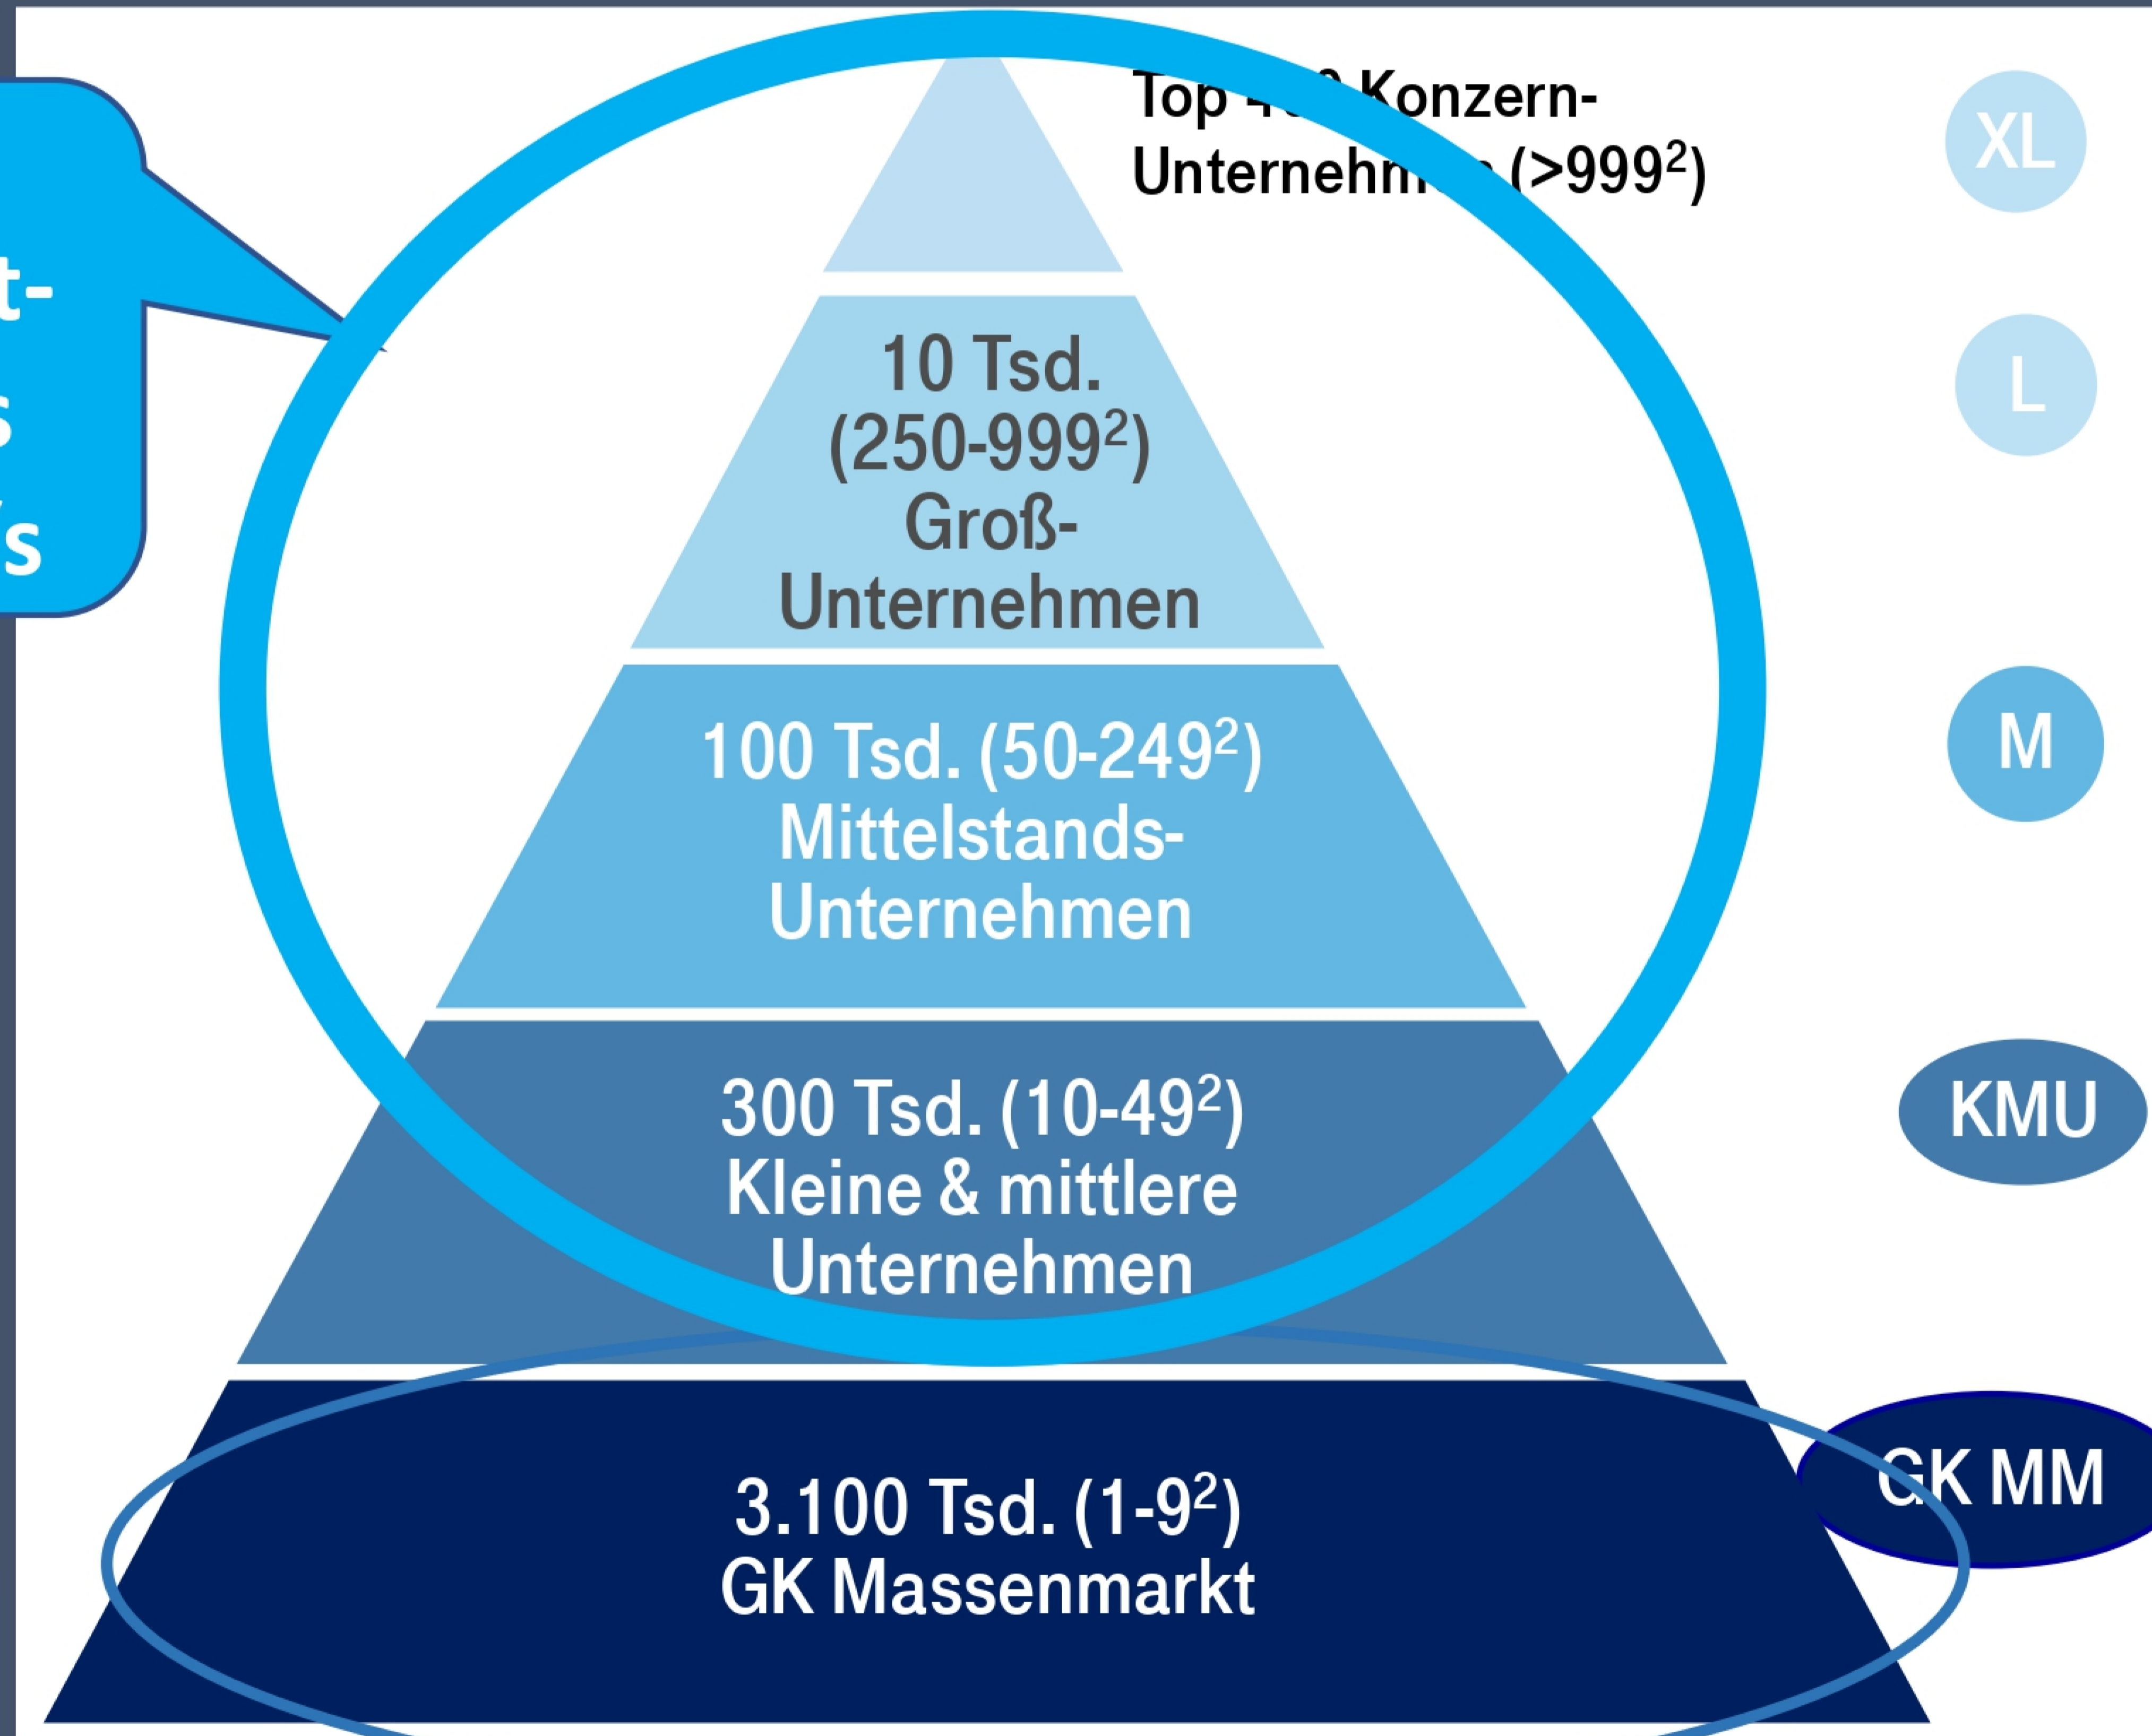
t-
s
's

Top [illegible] Konzern-Unternehm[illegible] (>999$^2$)

XL

10 Tsd. (250-999$^2$) Groß-Unternehmen

L

100 Tsd. (50-249$^2$) Mittelstands-Unternehmen

M

300 Tsd. (10-49$^2$) Kleine & mittlere Unternehmen

KMU

3.100 Tsd. (1-9$^2$) GK Massenmarkt

GK MM